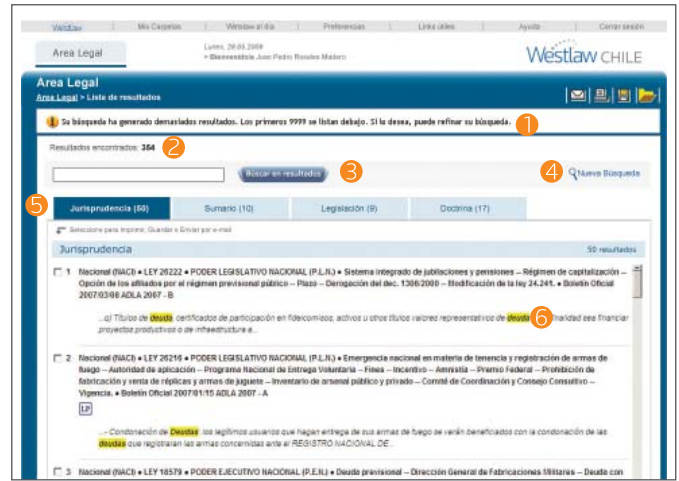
Westlaw | Mis Carpetas | Westlaw al día | Preferencias | Links útiles | Ayuda | Cerrar sesión

Area Legal

Lunes, 28.05.2008
> Bienvenido/a Juan Pedro Rosales Madero

Westlaw CHILE

Area Legal
Area Legal > Lista de resultados

Su búsqueda ha generado demasiados resultados. Los primeros 9999 se listan debajo. Si lo desea, puede refinar su búsqueda. 1

Resultados encontrados: 384 2

Buscar en resultados 3

4 Nueva Búsqueda

5 Jurisprudencia (50) | Sumario (10) | Legislación (9) | Doctrina (17)

Seleccione para Imprimir, Guardar o Enviar por e-mail

Jurisprudencia 50 resultados

1 Nacional (NACI) • LEY 26222 • PODER LEGISLATIVO NACIONAL (P.L.N.) • Sistema integrado de jubilaciones y pensiones -- Régimen de capitalización -- Opción de los afiliados por el régimen previsional público -- Plazo -- Derogación del dec. 1306/2000 -- Modificación de la ley 24.241. • Boletín Oficial 2007/03/08 ADLA 2007 - B

...c) Títulos de deuda, certificados de participación en fideicomisos, activos u otros títulos valores representativos de deuda 6 finalidad sea financiar proyectos productivos o de infraestructura a...

2 Nacional (NACI) • LEY 26216 • PODER LEGISLATIVO NACIONAL (P.L.N.) • Emergencia nacional en materia de tenencia y registración de armas de fuego -- Autoridad de aplicación -- Programa Nacional de Entrega Voluntaria -- Fines -- Incentivo -- Amnistía -- Premio Federal -- Prohibición de fabricación y venta de réplicas y armas de juguete -- Inventario de arsenal público y privado -- Comité de Coordinación y Consejo Consultivo -- Vigencia. • Boletín Oficial 2007/01/15 ADLA 2007 - A

LP

...- Condonación de Deudas: los legítimos usuarios que hagan entrega de sus armas de fuego se verán beneficiados con la condonación de las deudas que registraran las armas concernidas ante el REGISTRO NACIONAL DE...

3 Nacional (NACI) • LEY 18579 • PODER EJECUTIVO NACIONAL (P.E.N.) • Deuda previsional -- Dirección General de Fabricaciones Militares -- Deuda con